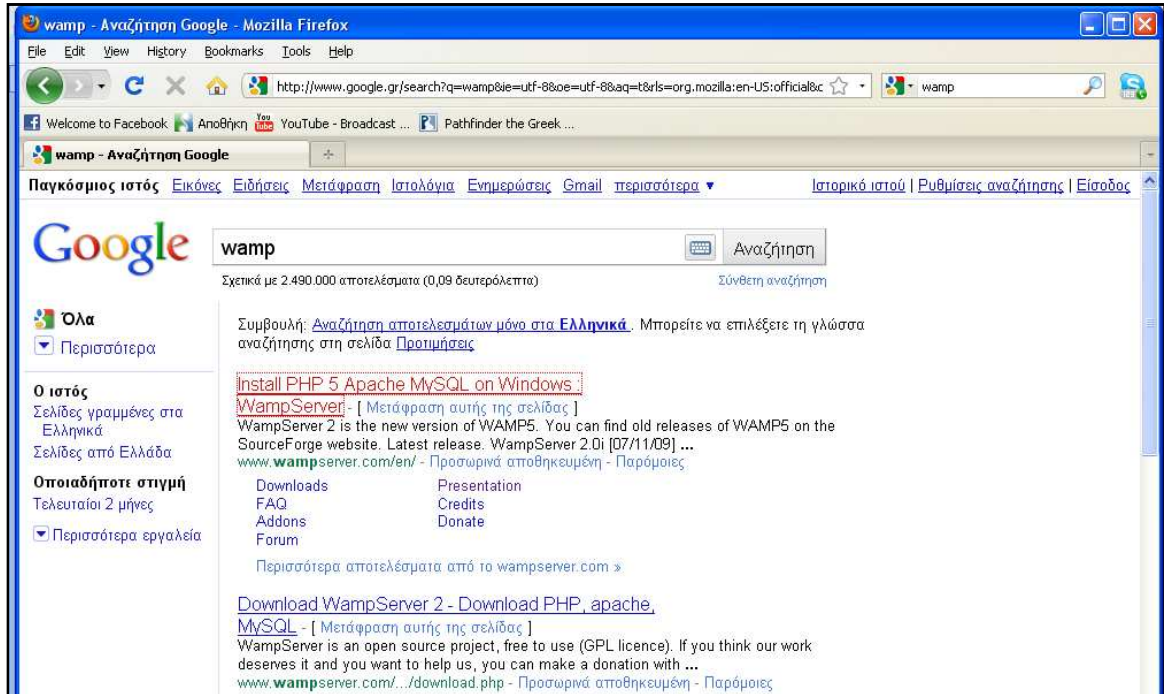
wamp - Αναζήτηση Google - Mozilla Firefox

File Edit View History Bookmarks Tools Help

http://www.google.gr/search?q=wamp&ie=utf-8&oe=utf-8&aq=t&rls=org.mozilla:en-US:official&c

wamp

Welcome to Facebook Αποθήκη YouTube - Broadcast ... Pathfinder the Greek ...

wamp - Αναζήτηση Google

Παγκόσμιος ιστός Εικόνες Ειδήσεις Μετάφραση Ιστολόγια Ενημερώσεις Gmail περισσότερα ▾

Ιστορικό ιστού | Ρυθμίσεις αναζήτησης | Είσοδος

Google

wamp

Αναζήτηση

Σχετικά με 2.490.000 αποτελέσματα (0,09 δευτερόλεπτα)

Σύνθετη αναζήτηση

Όλα

Περισσότερα

Ο ιστός

Σελίδες γραμμένες στα Ελληνικά

Σελίδες από Ελλάδα

Οποιαδήποτε στιγμή

Τελευταίοι 2 μήνες

Περισσότερα εργαλεία

Συμβουλή: Αναζήτηση αποτελεσμάτων μόνο στα Ελληνικά. Μπορείτε να επιλέξετε τη γλώσσα αναζήτησης στη σελίδα Προτιμήσεις

Install PHP 5 Apache MySQL on Windows : WampServer - [ Μετάφραση αυτής της σελίδας ]

WampServer 2 is the new version of WAMP5. You can find old releases of WAMP5 on the SourceForge website. Latest release. WampServer 2.0i [07/11/09] ...

www.wampserver.com/en/ - Προσωρινά αποθηκευμένη - Παρόμοιες

Downloads
FAQ
Addons
Forum

Presentation
Credits
Donate

Περισσότερα αποτελέσματα από το wampserver.com »

Download WampServer 2 - Download PHP, apache, MySQL - [ Μετάφραση αυτής της σελίδας ]

WampServer is an open source project, free to use (GPL licence). If you think our work deserves it and you want to help us, you can make a donation with ...

www.wampserver.com/.../download.php - Προσωρινά αποθηκευμένη - Παρόμοιες